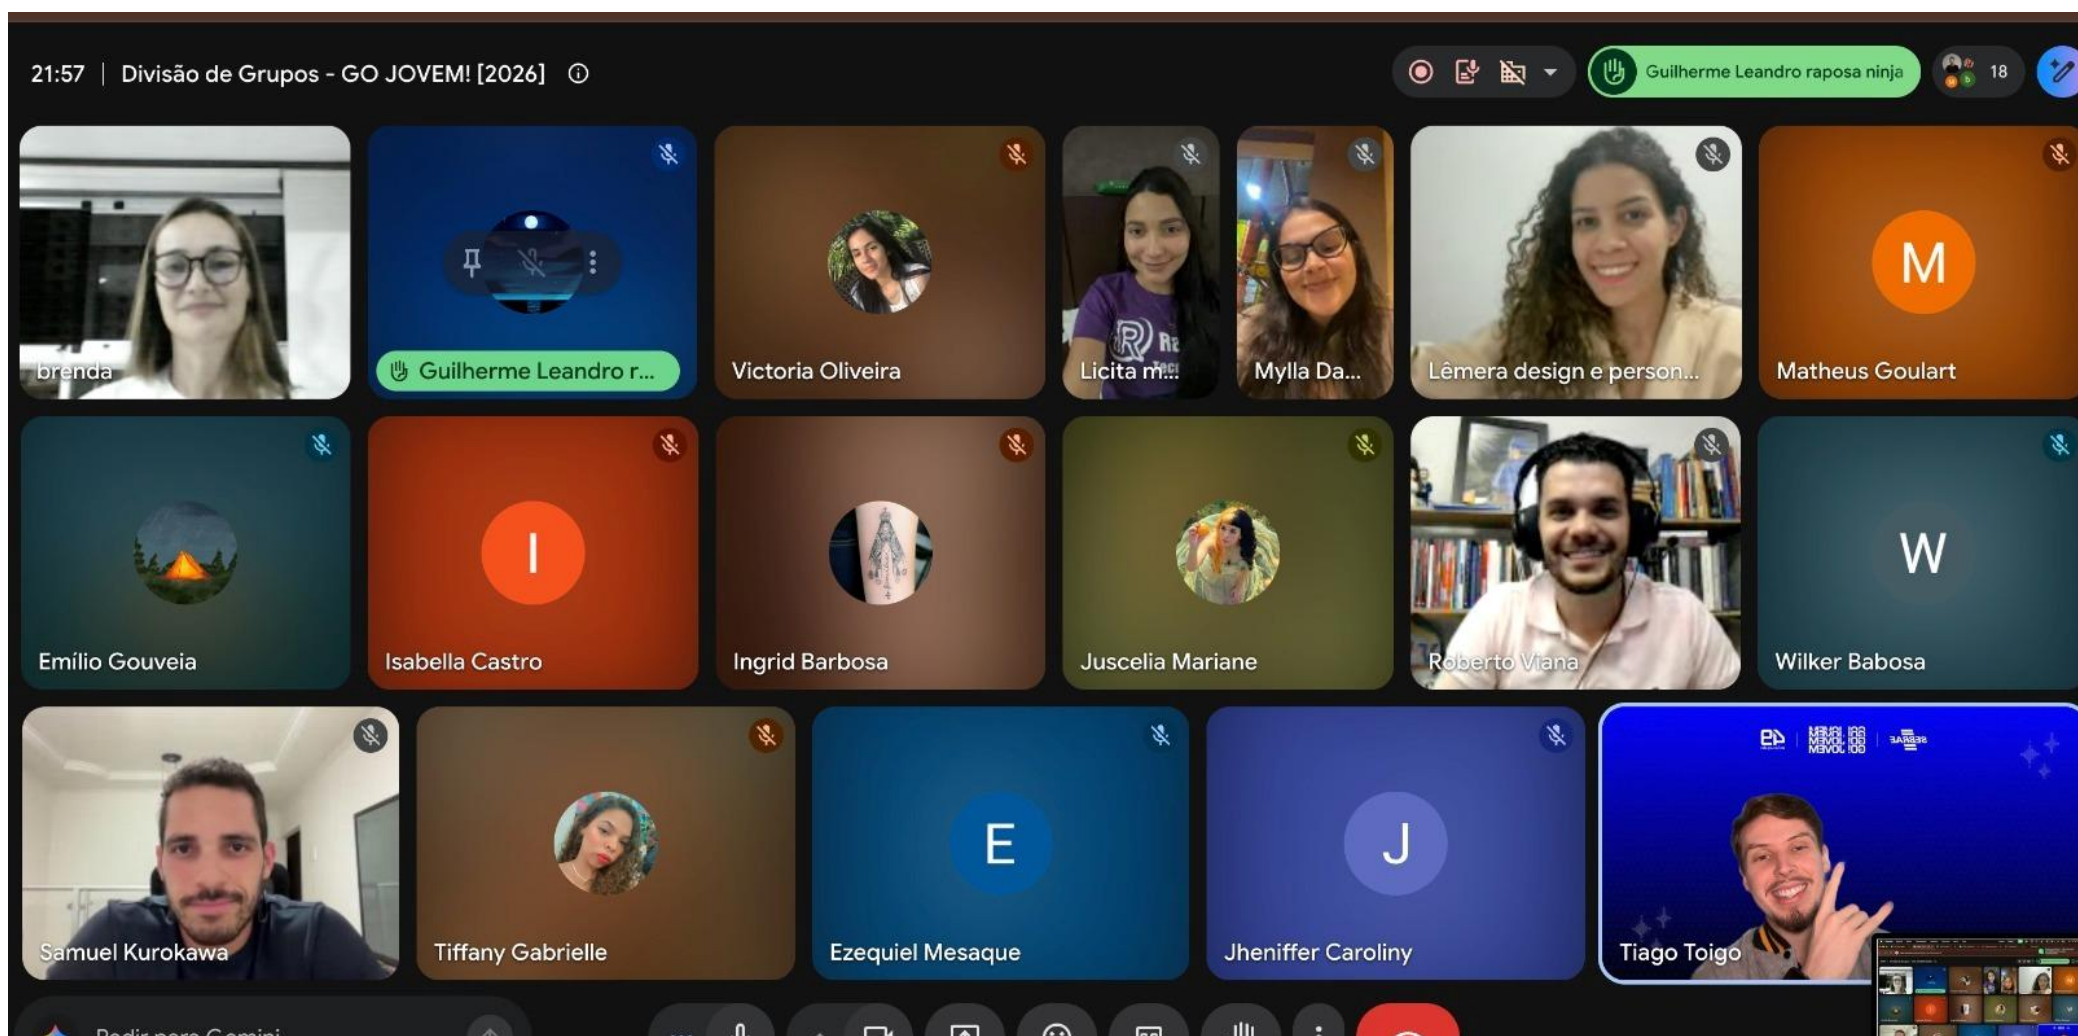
21:57 | Divisão de Grupos - GO JOVEM! [2026]

Guilherme Leandro raposa ninja

18

brenda

Guilherme Leandro r...

Victoria Oliveira

Licita m...

Mylla Da...

Lêmera design e person...

M

Matheus Goulart

Emílio Gouveia

I

Isabella Castro

Ingrid Barbosa

Juscelia Mariane

Roberto Viana

W

Wilker Babosa

Samuel Kurokawa

Tiffany Gabrielle

E

Ezequiel Mesaque

J

Jheniffer Caroliny

Tiago Toigo

Pedir para Gemini